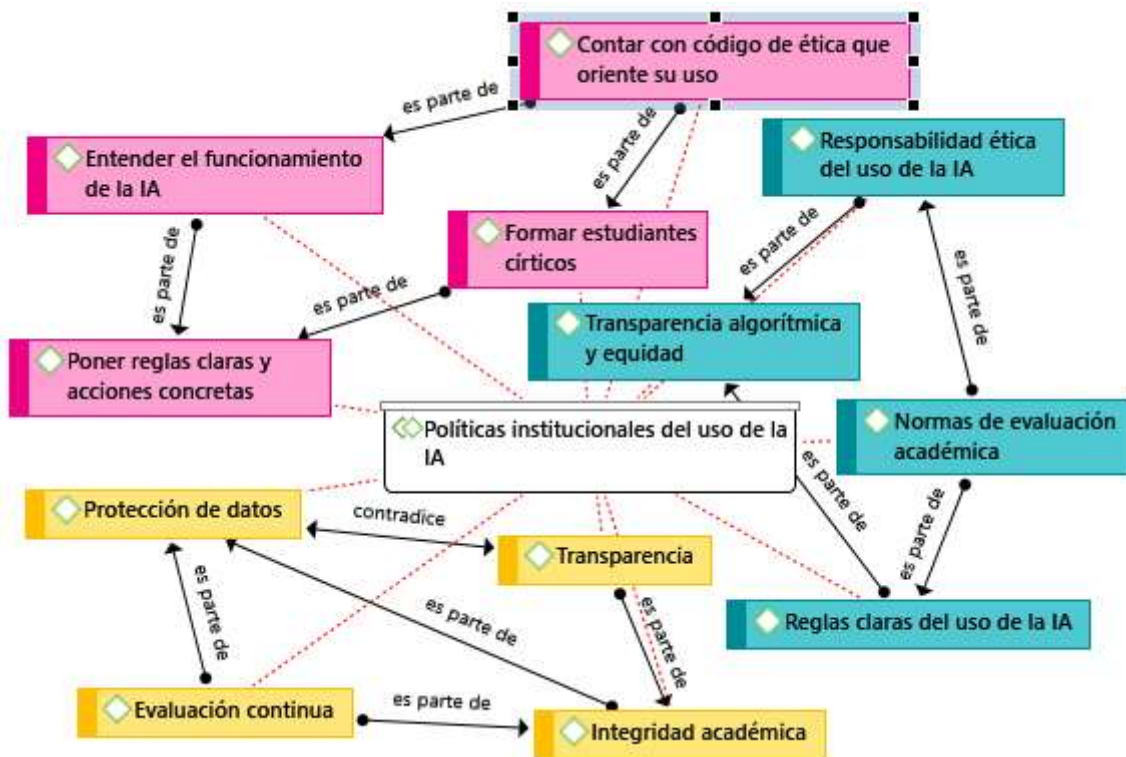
Contar con código de ética que oriente su uso

es parte de

Entender el funcionamiento de la IA

es parte de

Responsabilidad ética del uso de la IA

Formar estudiantes críticos

es parte de

es parte de

es parte de

es parte de

Transparencia algorítmica y equidad

Poner reglas claras y acciones concretas

Políticas institucionales del uso de la IA

Normas de evaluación académica

es parte de

Protección de datos

contradice

Transparencia

es parte de

es parte de

es parte de

es parte de

Reglas claras del uso de la IA

Evaluación continua

es parte de

Integridad académica